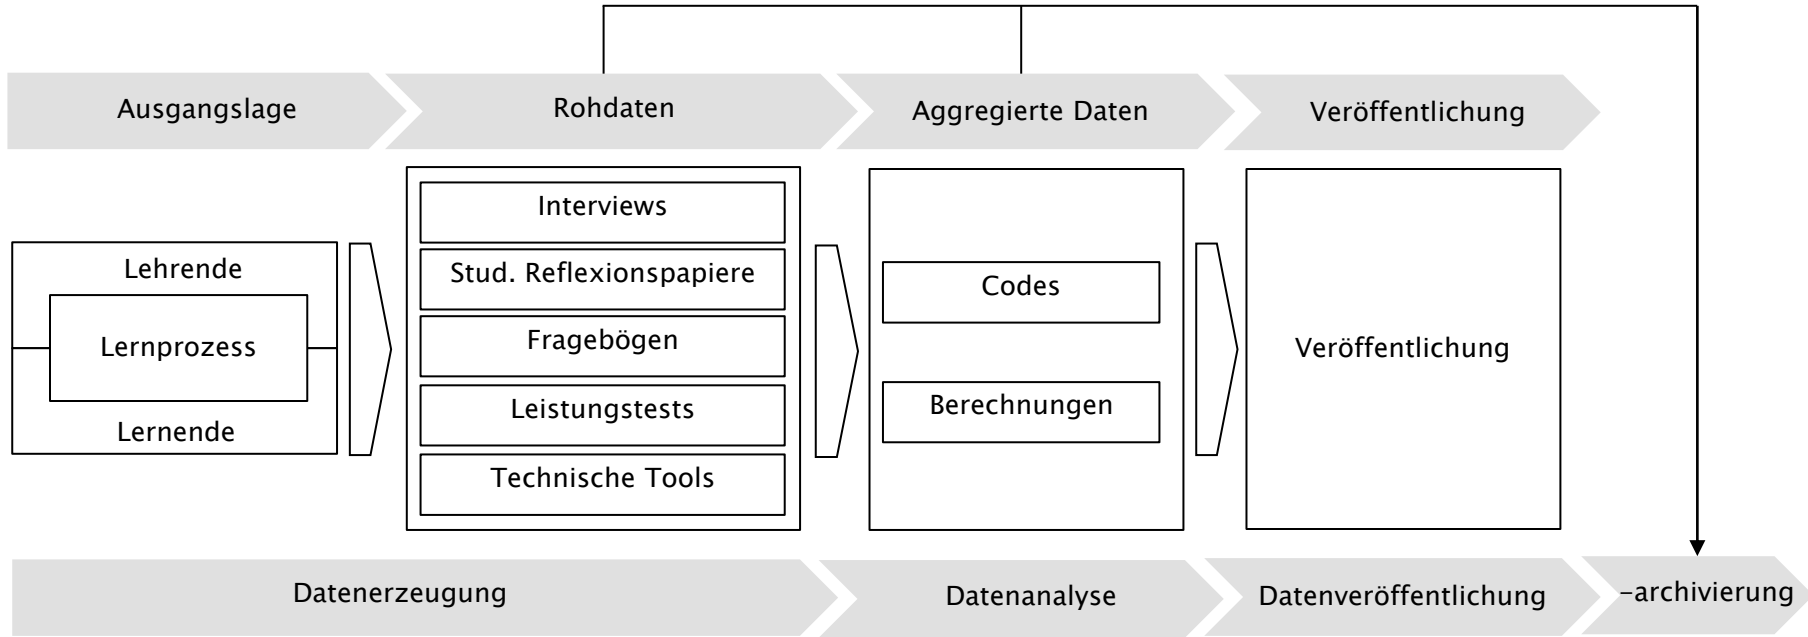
Ausgangslage

Rohdaten

Aggregierte Daten

Veröffentlichung

Lehrende

Lernprozess

Lernende

Interviews

Stud. Reflexionspapiere

Fragebögen

Leistungstests

Technische Tools

Codes

Berechnungen

Veröffentlichung

Datenerzeugung

Datenanalyse

Datenveröffentlichung

-archivierung